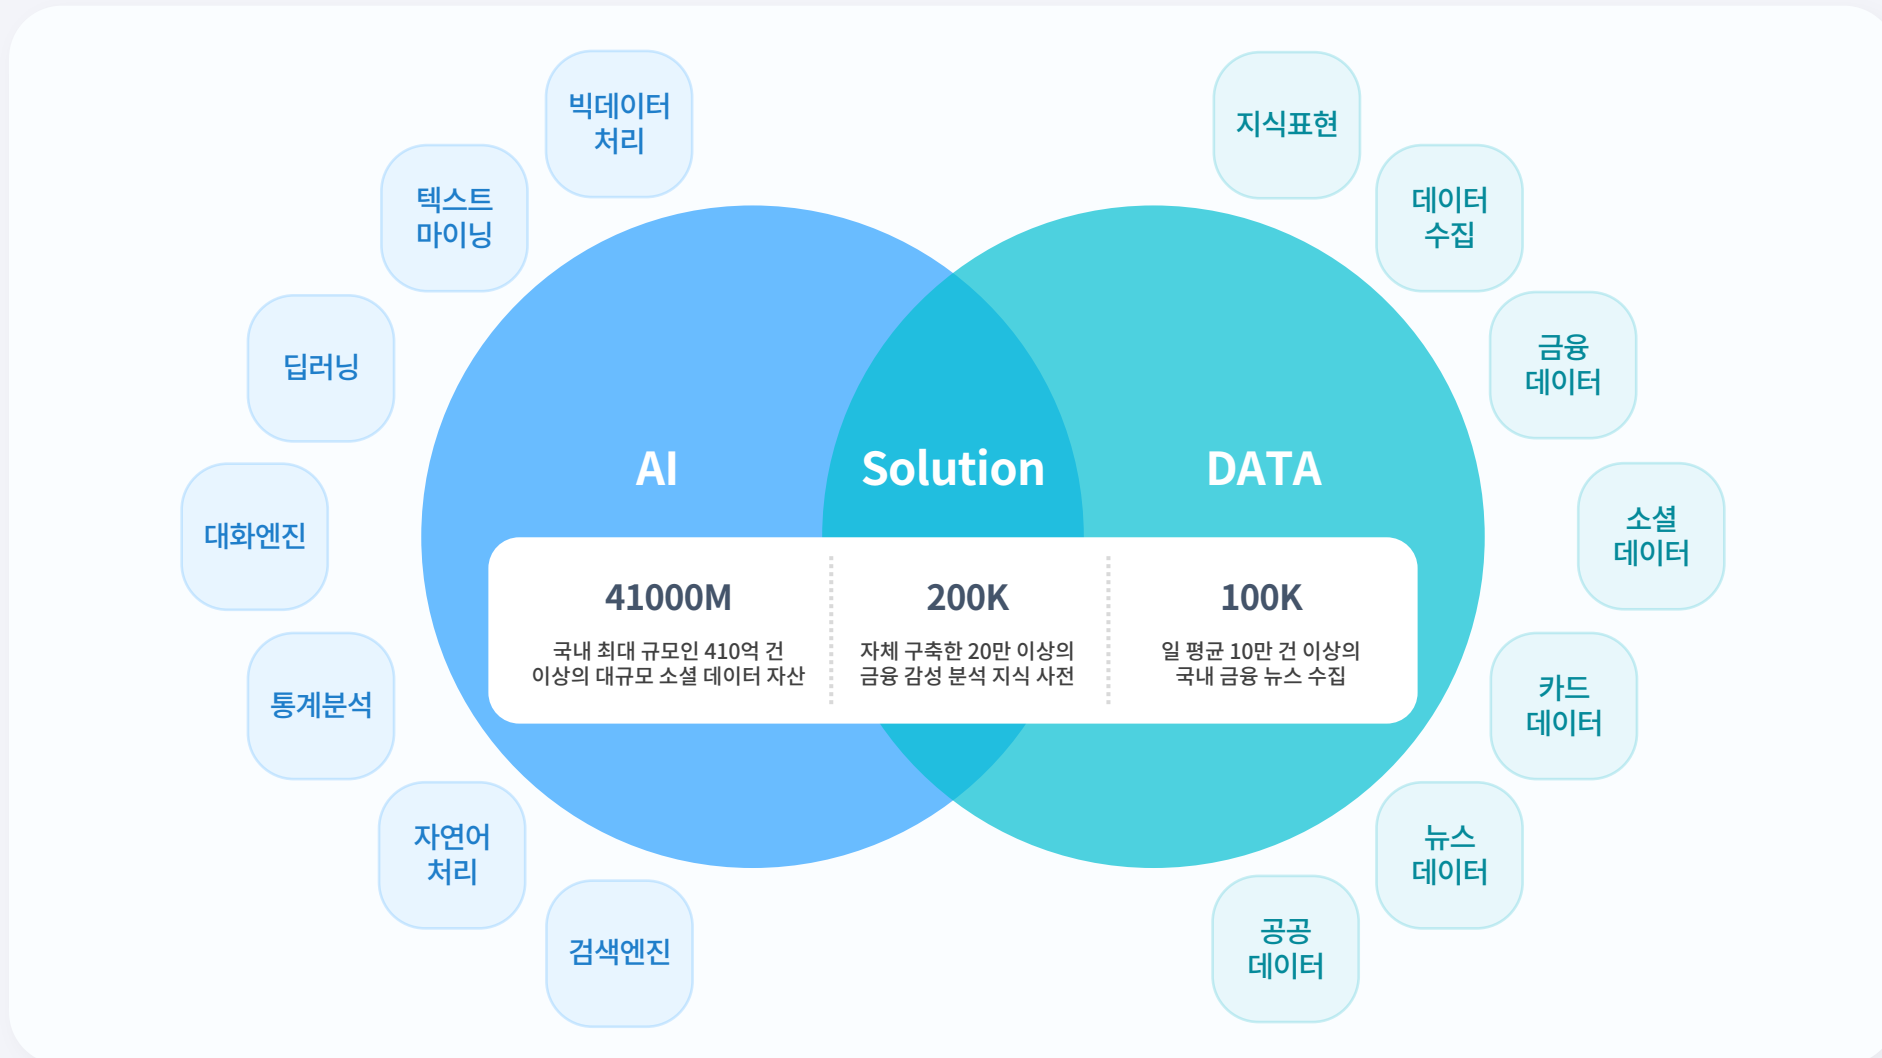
빅데이터 처리

텍스트 마이닝

딥러닝

대화엔진

통계분석

자연어 처리

검색엔진

지식표현

데이터 수집

금융 데이터

소셜 데이터

카드 데이터

뉴스 데이터

공공 데이터

AI

Solution

DATA

41000M
국내 최대 규모인 410억 건 이상의 대규모 소셜 데이터 자산

200K
자체 구축한 20만 이상의 금융 감성 분석 지식 사전

100K
일 평균 10만 건 이상의 국내 금융 뉴스 수집